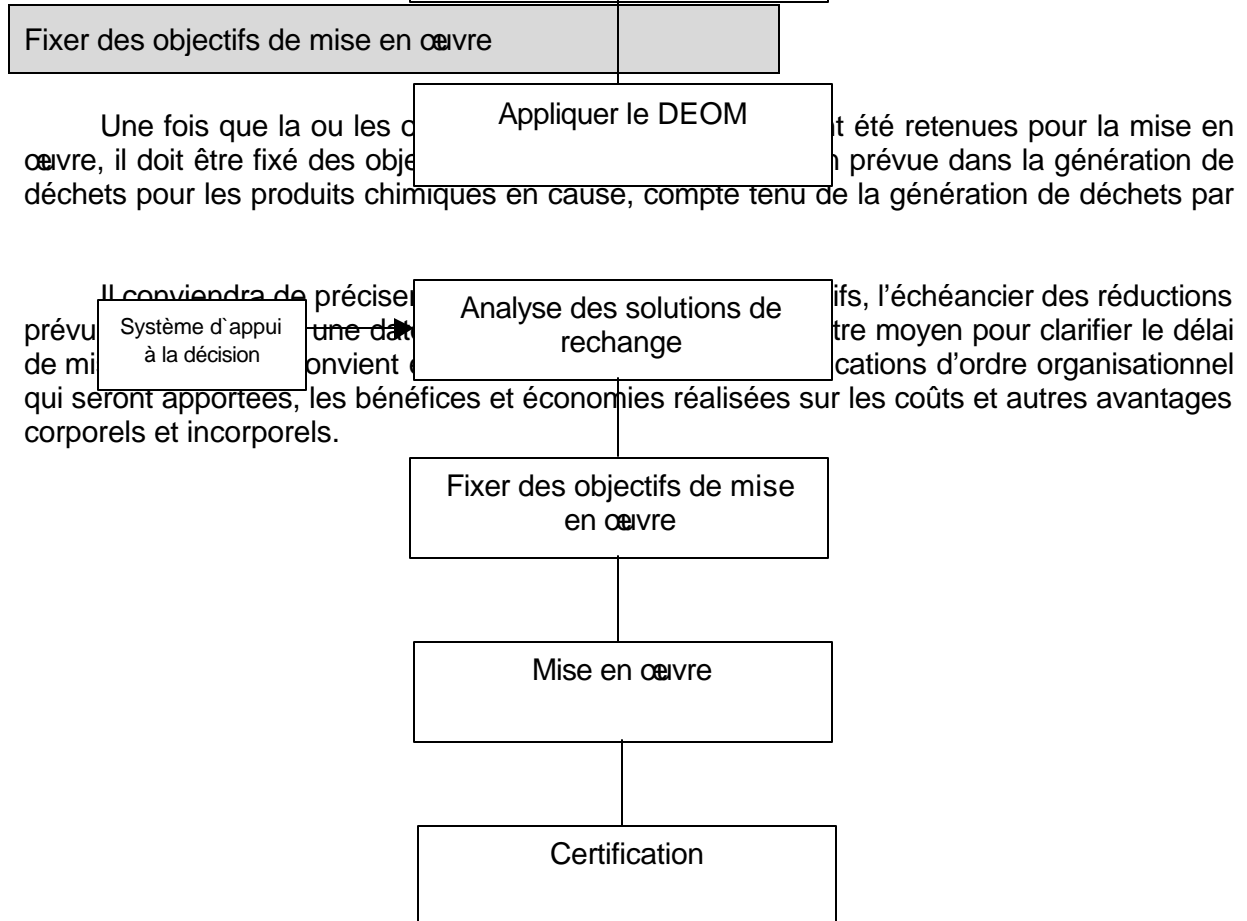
Fixer des objectifs de mise en œuvre

Une fois que la ou les o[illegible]t été retenues pour la mise en œuvre, il doit être fixé des obje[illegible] prévue dans la génération de déchets pour les produits chimiques en cause, compte tenu de la génération de déchets par

Appliquer le DEOM

Il conviendra de préciser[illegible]ifs, l'échéancier des réductions prévu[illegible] une da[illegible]tre moyen pour clarifier le délai de mi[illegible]onvient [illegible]cations d'ordre organisationnel qui seront apportées, les bénéfices et économies réalisées sur les coûts et autres avantages corporels et incorporels.

Système d`appui à la décision

Analyse des solutions de rechange

Fixer des objectifs de mise en œuvre

Mise en œuvre

Certification